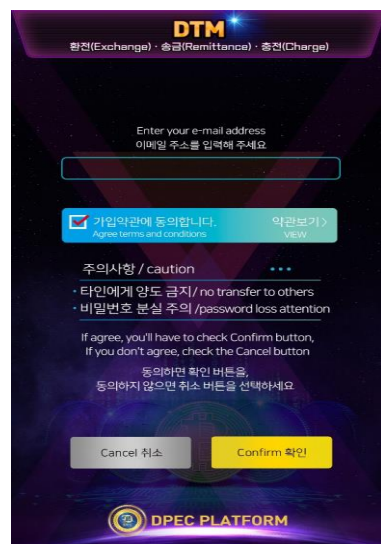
DTM
환전(Exchange) · 송금(Remittance) · 충전(Charge)

Enter your e-mail address
이메일 주소를 입력해 주세요

가입약관에 동의합니다.
Agree terms and conditions
약관보기 >
VIEW

주의사항 / caution
· 타인에게 양도 금지 / no transfer to others
· 비밀번호 분실 주의 /password loss attention

If agree, you'll have to check Confirm button,
If you don't agree, check the Cancel button

동의하면 확인 버튼을,
동의하지 않으면 취소 버튼을 선택하세요

Cancel 취소
Confirm 확인

DPEC PLATFORM